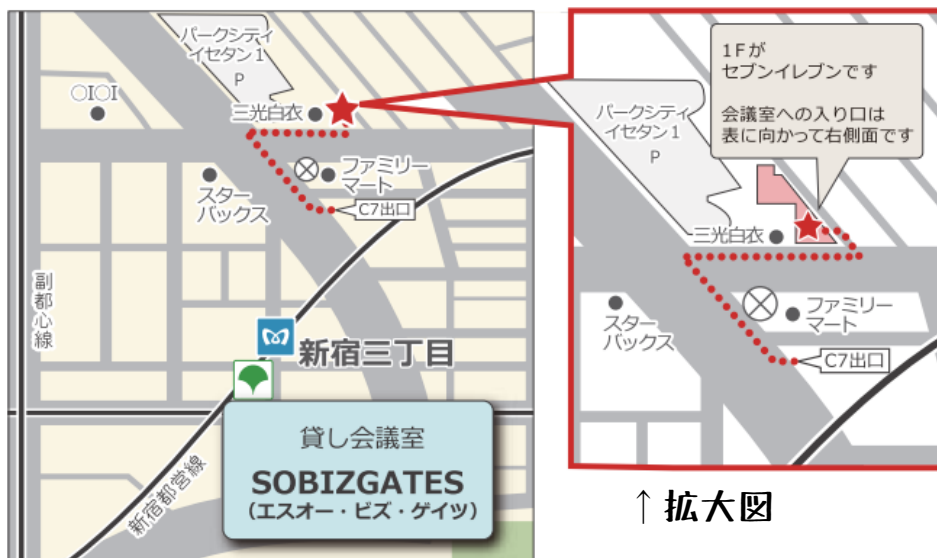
パークシティ
イセタン1
P

○I○I

三光白衣

ファミリー
マート

スター
バックス

C7出口

副都心線

新宿三丁目

新宿都営線

貸し会議室
SOBIZGATES
（エスオー・ビズ・ゲイツ）

1Fが
セブンイレブンです

会議室への入り口は
表に向かって右側面です

パークシティ
イセタン1
P

三光白衣

ファミリー
マート

スター
バックス

C7出口

↑拡大図